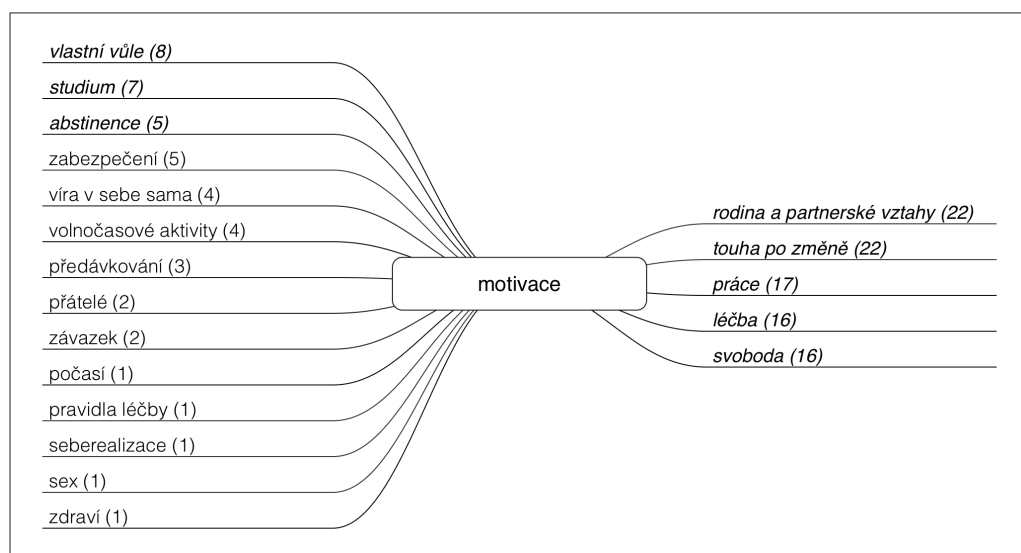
vlastní vůle (8)
studium (7)
abstinence (5)
zabezpečení (5)
víra v sebe sama (4)
volnočasové aktivity (4)
předávkování (3)
přátelé (2)
závazek (2)
počasí (1)
pravidla léčby (1)
seberealizace (1)
sex (1)
zdraví (1)

motivace

rodina a partnerské vztahy (22)
touha po změně (22)
práce (17)
léčba (16)
svoboda (16)